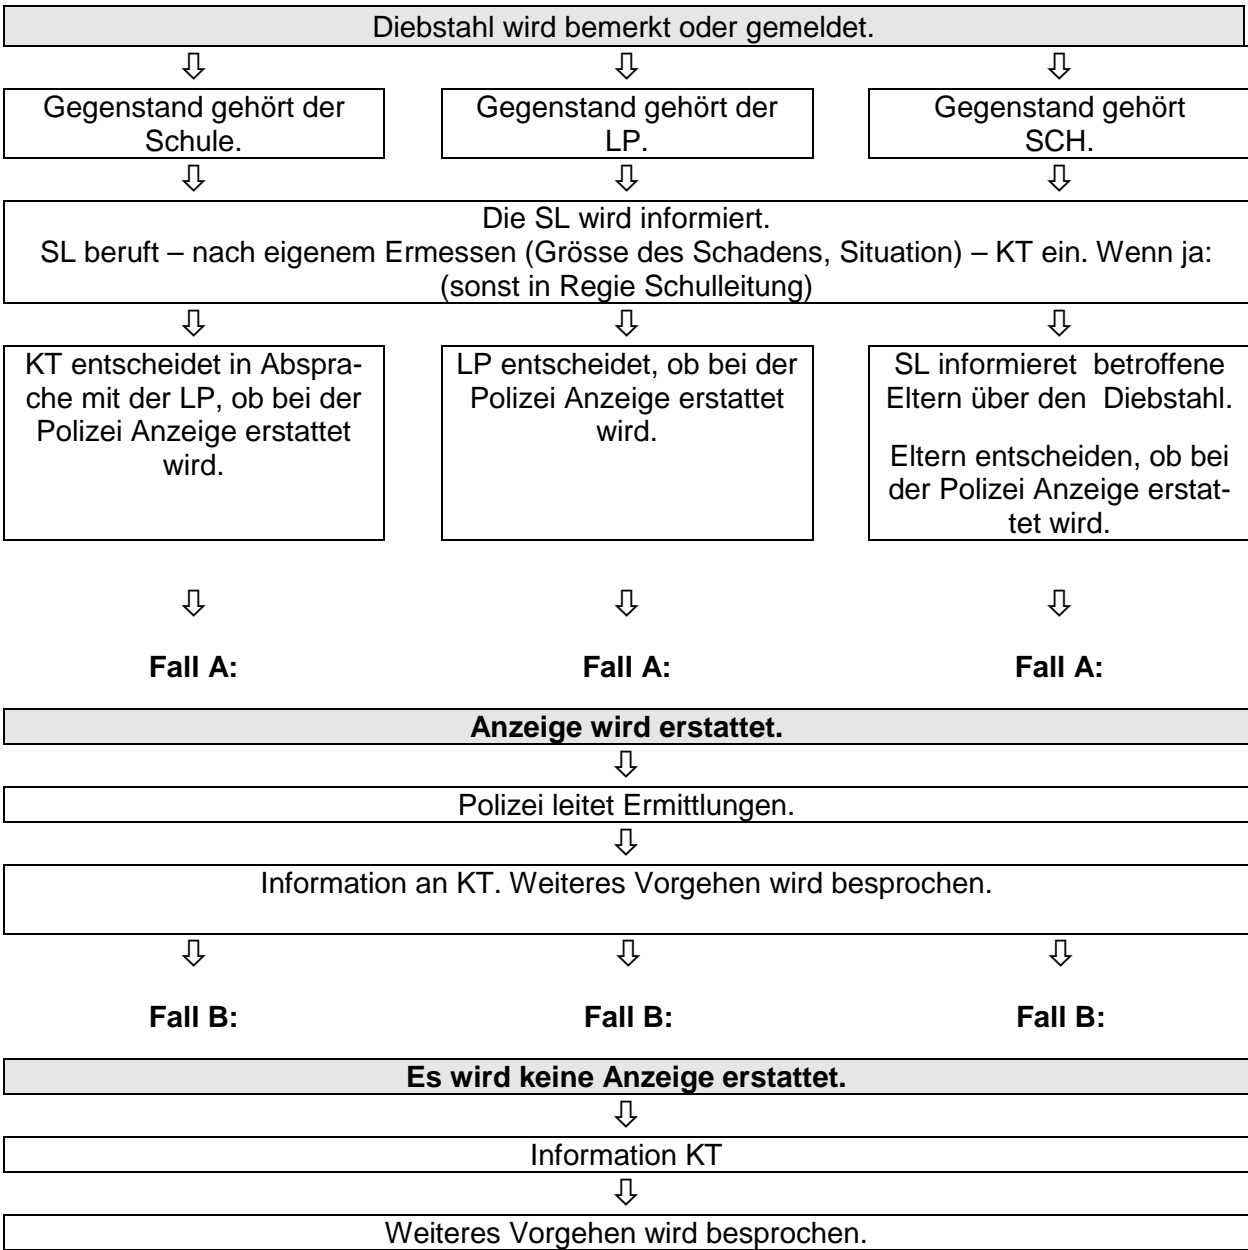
Diebstahl wird bemerkt oder gemeldet.

⇩ ⇩ ⇩

Gegenstand gehört der Schule.

Gegenstand gehört der LP.

Gegenstand gehört SCH.

⇩ ⇩ ⇩

Die SL wird informiert.
SL beruft – nach eigenem Ermessen (Grösse des Schadens, Situation) – KT ein. Wenn ja: (sonst in Regie Schulleitung)

⇩ ⇩ ⇩

KT entscheidet in Absprache mit der LP, ob bei der Polizei Anzeige erstattet wird.

LP entscheidet, ob bei der Polizei Anzeige erstattet wird.

SL informieret betroffene Eltern über den Diebstahl.

Eltern entscheiden, ob bei der Polizei Anzeige erstattet wird.

⇩ ⇩ ⇩

**Fall A:** **Fall A:** **Fall A:**

**Anzeige wird erstattet.**

⇩

Polizei leitet Ermittlungen.

⇩

Information an KT. Weiteres Vorgehen wird besprochen.

⇩ ⇩ ⇩

**Fall B:** **Fall B:** **Fall B:**

**Es wird keine Anzeige erstattet.**

⇩

Information KT

⇩

Weiteres Vorgehen wird besprochen.